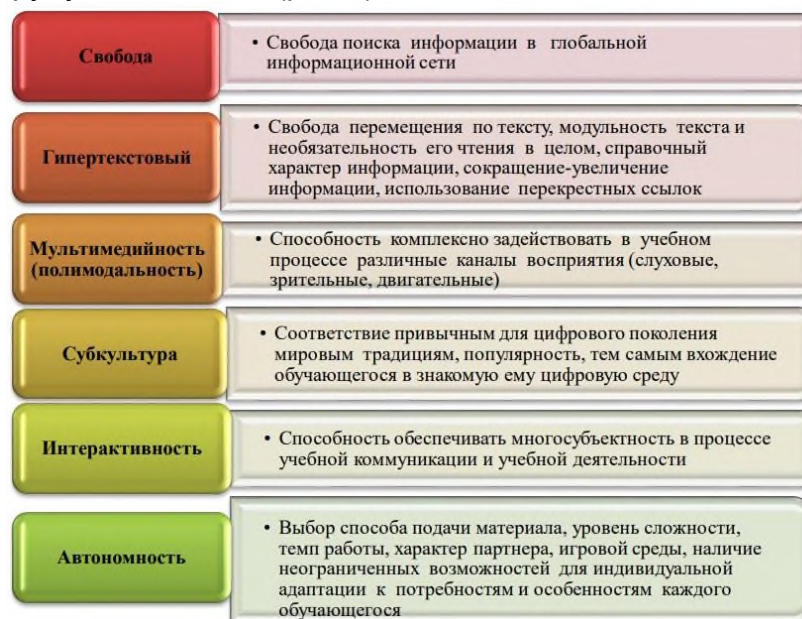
Свобода

• Свобода поиска информации в глобальной информационной сети

Гипертекстовый

• Свобода перемещения по тексту, модульность текста и необязательность его чтения в целом, справочный характер информации, сокращение-увеличение информации, использование перекрестных ссылок

Мультимедийность (полимодальность)

• Способность комплексно задействовать в учебном процессе различные каналы восприятия (слуховые, зрительные, двигательные)

Субкультура

• Соответствие привычным для цифрового поколения мировым традициям, популярность, тем самым вхождение обучающегося в знакомую ему цифровую среду

Интерактивность

• Способность обеспечивать многосубъектность в процессе учебной коммуникации и учебной деятельности

Автономность

• Выбор способа подачи материала, уровень сложности, темп работы, характер партнера, игровой среды, наличие неограниченных возможностей для индивидуальной адаптации к потребностям и особенностям каждого обучающегося